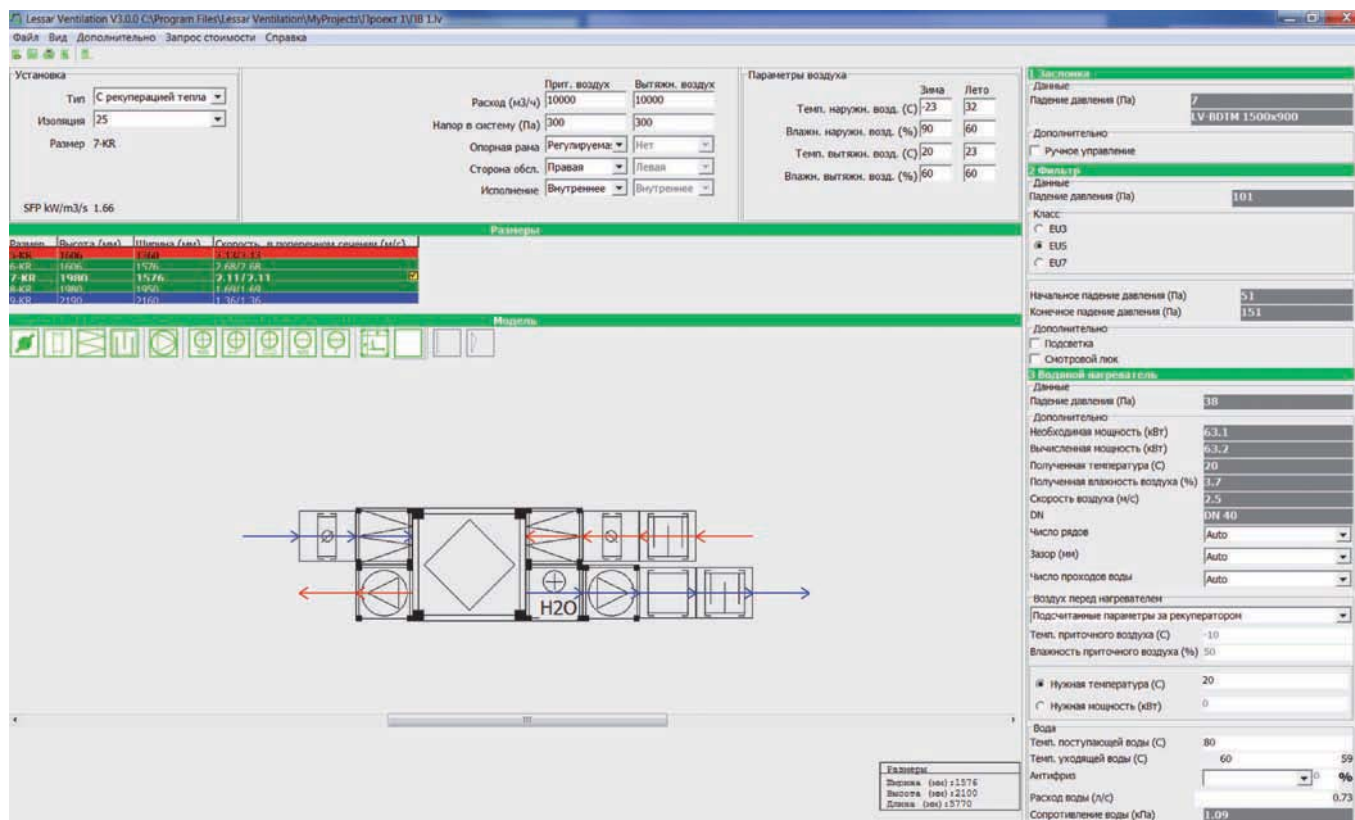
Lessar Ventilation V3.0.0 C:\Program Files\Lessar Ventilation\MyProjects\Проект 1\IB 1.lv

Файл Вид Дополнительно Запрос стоимости Справка

Установка
Тип С рекуперацией тепла
Изоляция 25
Размер 7-KR

SFP kW/m3/s 1.66

| | Приг. воздух | Вытяжн. воздух |
|---|---|---|
| Расход (м3/ч) | 10000 | 10000 |
| Напор в систему (Па) | 300 | 300 |
| Опорная рама | Регулируема | Нет |
| Сторона обсл. | Правая | Левая |
| Исполнение | Внутреннее | Внутреннее |

Параметры воздуха

| | Зима | Лето |
|---|---|---|
| Темп. наружн. возд. (С) | -23 | 32 |
| Влажн. наружн. возд. (%) | 90 | 60 |
| Темп. вытяжн. возд. (С) | 20 | 23 |
| Влажн. вытяжн. возд. (%) | 60 | 60 |

Размеры

| Размер | Высота (мм) | Ширина (мм) | Скорость в поперечном сечении (м/с) |
|---|---|---|---|
| 5-KR | 1606 | 1260 | 3.13/3.13 |
| 6-KR | 1606 | 1576 | 2.68/2.68 |
| 7-KR | 1980 | 1576 | 2.11/2.11 |
| 8-KR | 1980 | 1950 | 1.69/1.69 |
| 9-KR | 2190 | 2160 | 1.36/1.36 |

Модель

H2O

Размеры
Ширина (мм):1576
Высота (мм):2100
Длина (мм):5770

1 Заслонка
Данные
Падение давления (Па) 7
LV-BDTM 1500x900
Дополнительно
Ручное управление
2 Фильтр
Данные
Падение давления (Па) 101
Класс
EU3
EU5
EU7
Начальное падение давления (Па) 51
Конечное падение давления (Па) 151
Дополнительно
Подсветка
Смотровой люк
3 Водяной нагреватель
Данные
Падение давления (Па) 38
Дополнительно
Необходимая мощность (кВт) 63.1
Вычисленная мощность (кВт) 63.2
Полученная температура (С) 20
Полученная влажность воздуха (%) 3.7
Скорость воздуха (м/с) 2.5
DN DN 40
Число рядов Auto
Зазор (мм) Auto
Число проходов воды Auto
Воздух перед нагревателем
Подсчитанные параметры за рекуператором
Темп. приточного воздуха (С) -10
Влажность приточного воздуха (%) 50
Нужная температура (С) 20
Нужная мощность (кВт) 0
Вода
Темп. поступающей воды (С) 80
Темп. уходящей воды (С) 60 59
Антифриз 0 %
Расход воды (л/с) 0.73
Сопротивление воды (кПа) 1.09